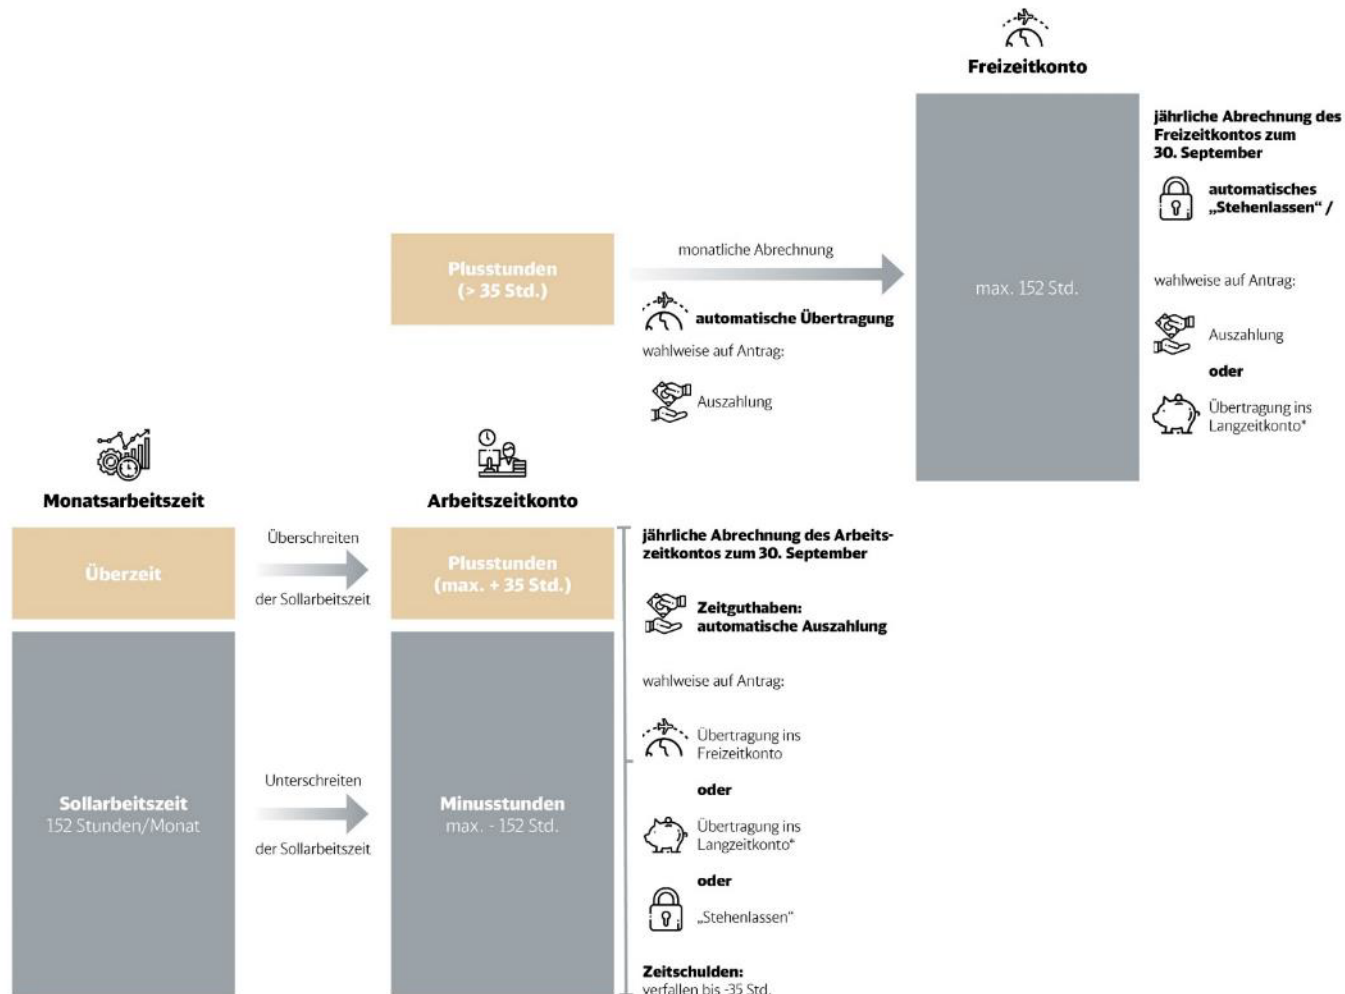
Freizeitkonto

max. 152 Std.

jährliche Abrechnung des Freizeitkontos zum 30. September

automatisches „Stehenlassen" /

wahlweise auf Antrag:

Auszahlung

oder

Übertragung ins Langzeitkonto*

Plusstunden (> 35 Std.)

monatliche Abrechnung

automatische Übertragung

wahlweise auf Antrag:

Auszahlung

Monatsarbeitszeit

Überzeit

Sollarbeitszeit 152 Stunden/Monat

Überschreiten der Sollarbeitszeit

Unterschreiten der Sollarbeitszeit

Arbeitszeitkonto

Plusstunden (max. + 35 Std.)

Minusstunden max. - 152 Std.

jährliche Abrechnung des Arbeitszeitkontos zum 30. September

Zeitguthaben: automatische Auszahlung

wahlweise auf Antrag:

Übertragung ins Freizeitkonto

oder

Übertragung ins Langzeitkonto*

oder

„Stehenlassen"

Zeitschulden: verfallen bis -35 Std.